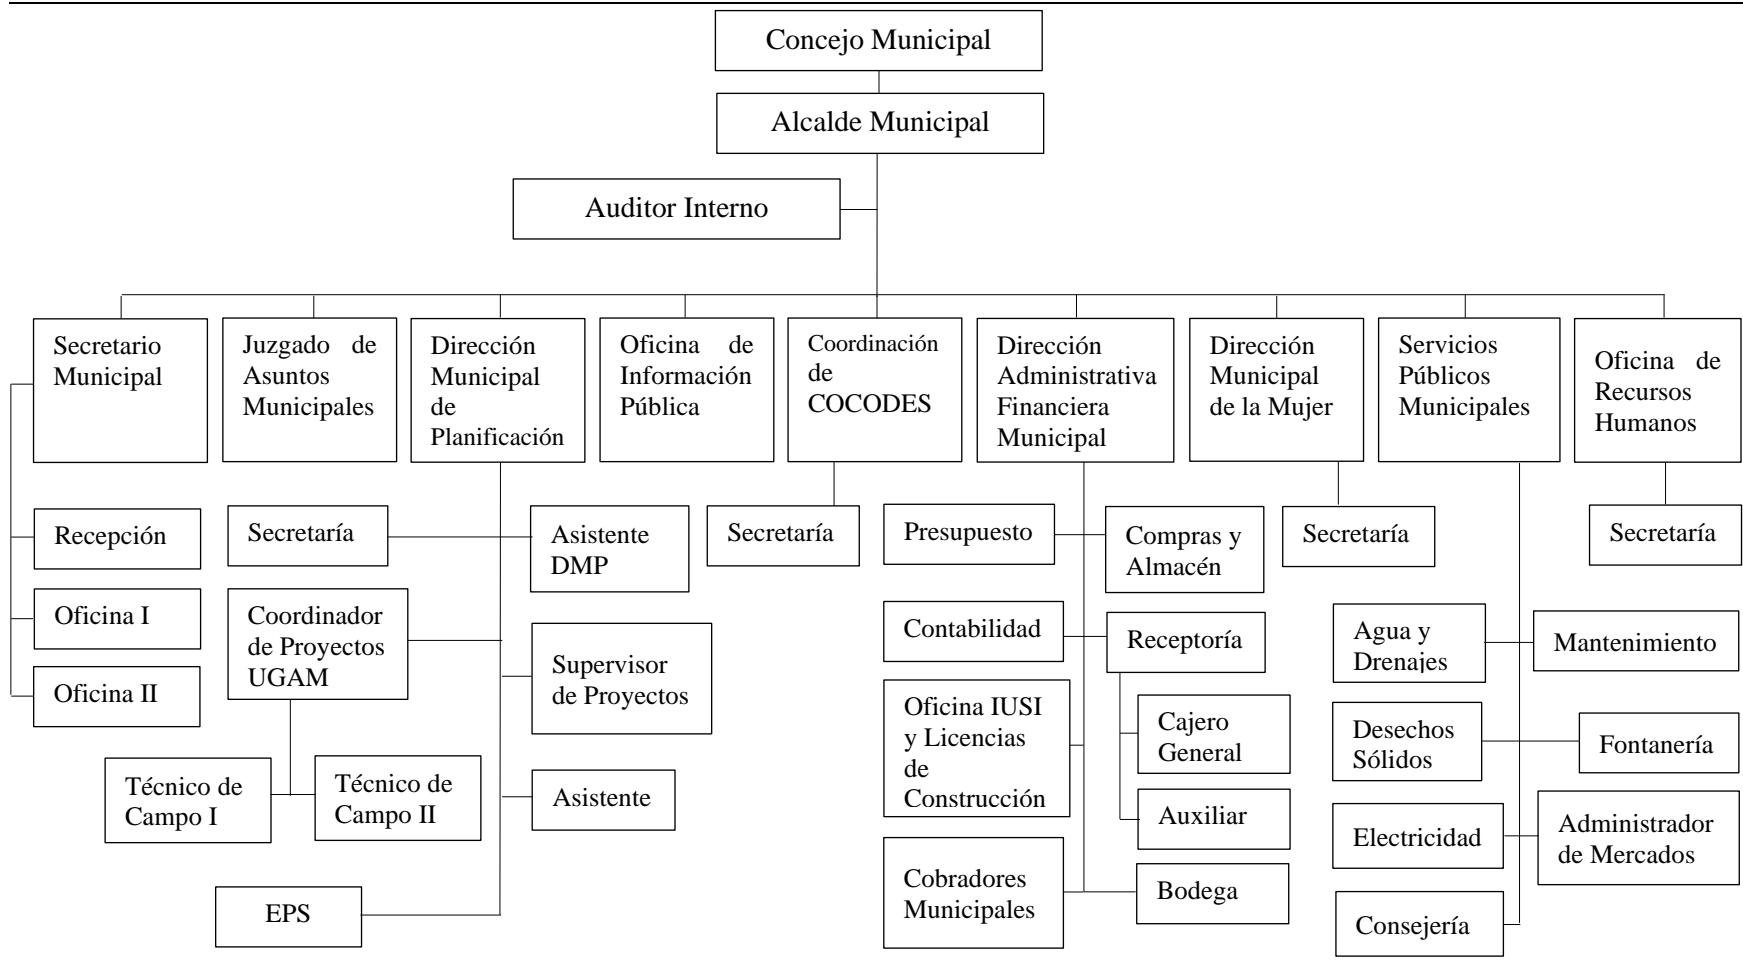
Concejo Municipal

Alcalde Municipal

Auditor Interno

Secretario Municipal

Juzgado de Asuntos Municipales

Dirección Municipal de Planificación

Oficina de Información Pública

Coordinación de COCODES

Dirección Administrativa Financiera Municipal

Dirección Municipal de la Mujer

Servicios Públicos Municipales

Oficina de Recursos Humanos

Recepción

Oficina I

Oficina II

Secretaría

Asistente DMP

Coordinador de Proyectos UGAM

Supervisor de Proyectos

Técnico de Campo I

Técnico de Campo II

Asistente

EPS

Secretaría

Presupuesto

Compras y Almacén

Contabilidad

Receptoría

Oficina IUSI y Licencias de Construcción

Cajero General

Auxiliar

Cobradores Municipales

Bodega

Secretaría

Agua y Drenajes

Mantenimiento

Desechos Sólidos

Fontanería

Electricidad

Administrador de Mercados

Consejería

Secretaría